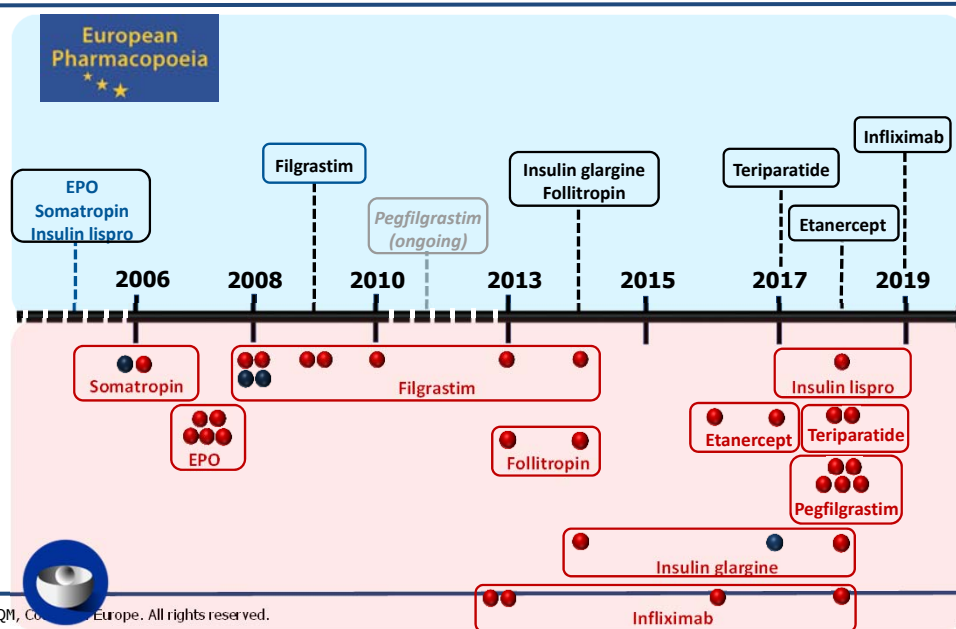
European Pharmacopoeia

EPO
Somatropin
Insulin lispro

Filgrastim

Pegfilgrastim (ongoing)

Insulin glargine
Follitropin

Teriparatide

Etanercept

Infliximab

2006
2008
2010
2013
2015
2017
2019

Somatropin

Filgrastim

EPO

Follitropin

Etanercept

Insulin lispro

Teriparatide

Pegfilgrastim

Insulin glargine

Infliximab

QM, Co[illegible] Europe. All rights reserved.